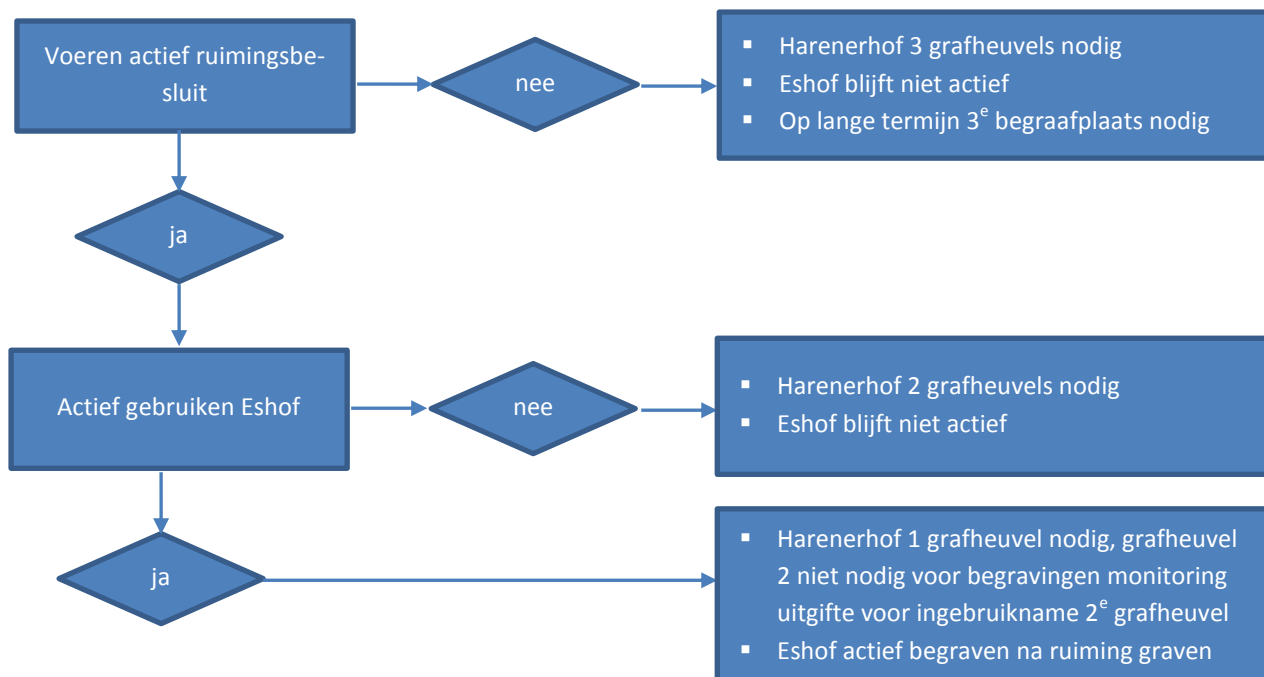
Voeren actief ruimingsbesluit

nee

- Harenerhof 3 grafheuvels nodig
- Eshof blijft niet actief
- Op lange termijn 3$^{e}$ begraafplaats nodig

ja

Actief gebruiken Eshof

nee

- Harenerhof 2 grafheuvels nodig
- Eshof blijft niet actief

ja

- Harenerhof 1 grafheuvel nodig, grafheuvel 2 niet nodig voor begravingen monitoring uitgifte voor ingebruikname 2$^{e}$ grafheuvel
- Eshof actief begraven na ruiming graven